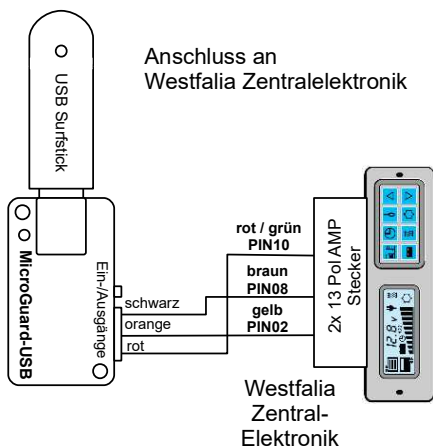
Anschluss an
Westfalia Zentralelektronik

USB Surfstick

MicroGuard-USB

Ein-/Ausgänge

schwarz
orange
rot

rot / grün
PIN10
braun
PIN08
gelb
PIN02

2x 13 Pol AMP
Stecker

12.8

Westfalia
Zentral-
Elektronik